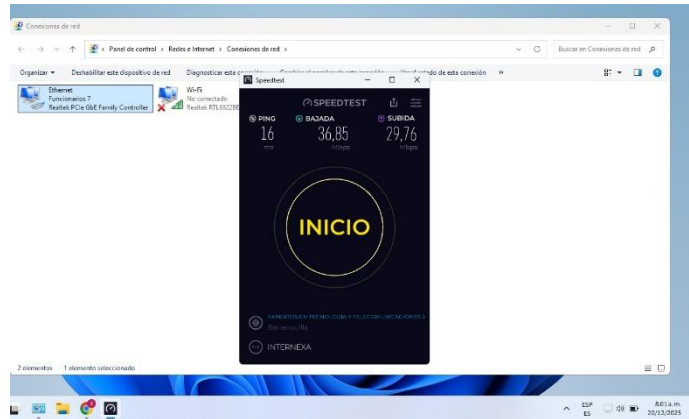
Conexiones de red

Panel de control > Redes e Internet > Conexiones de red >

Buscar en Conexiones de red

Organizar ▾ Deshabilitar este dispositivo de red Diagnosticar esta conexión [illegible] »

Ethernet
Funcionarios 7
Realtek PCIe GbE Family Controller

Wi-Fi
No conectado
Realtek RTL8822BE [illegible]

Speedtest

SPEEDTEST

PING 16 ms

BAJADA 36,85 Mbps

SUBIDA 29,76 Mbps

INICIO

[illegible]
Barranquilla

INTERNEXA

2 elementos 1 elemento seleccionado

ESP
ES

8:01 a.m.
20/12/2025